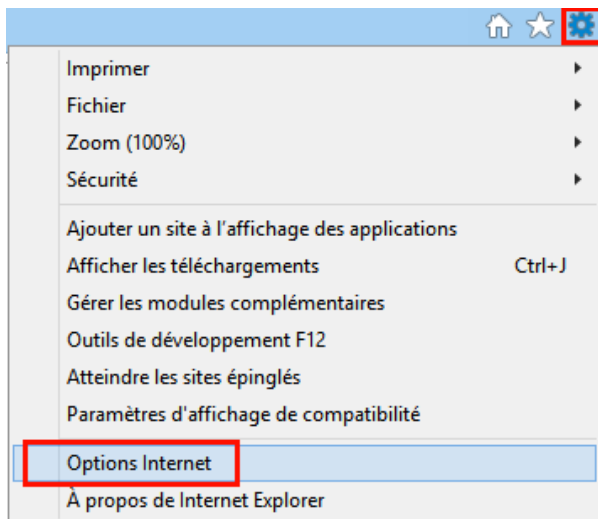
Imprimer
Fichier
Zoom (100%)
Sécurité

Ajouter un site à l'affichage des applications
Afficher les téléchargements Ctrl+J
Gérer les modules complémentaires
Outils de développement F12
Atteindre les sites épinglés
Paramètres d'affichage de compatibilité

Options Internet
À propos de Internet Explorer